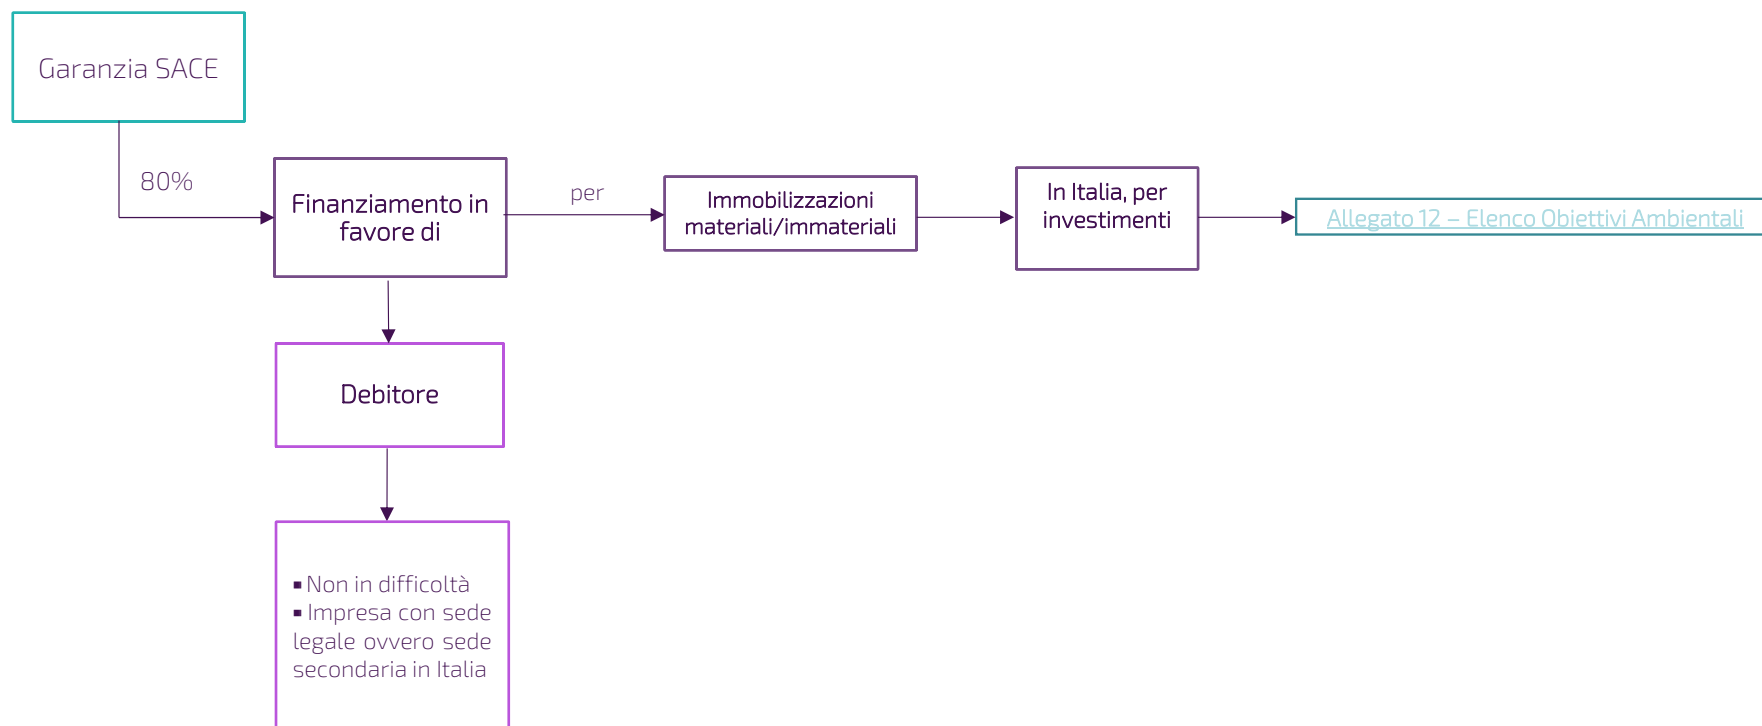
Garanzia SACE

80%

Finanziamento in favore di

per

Immobilizzazioni materiali/immateriali

In Italia, per investimenti

Allegato 12 – Elenco Obiettivi Ambientali

Debitore

▪ Non in difficoltà
▪ Impresa con sede legale ovvero sede secondaria in Italia